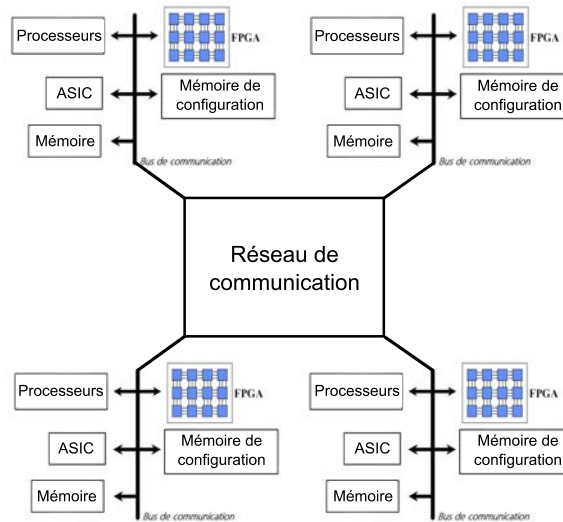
Processeurs
FPGA
ASIC
Mémoire de configuration
Mémoire
Bus de communication

Processeurs
FPGA
ASIC
Mémoire de configuration
Mémoire
Bus de communication

Réseau de communication

Processeurs
FPGA
ASIC
Mémoire de configuration
Mémoire
Bus de communication

Processeurs
FPGA
ASIC
Mémoire de configuration
Mémoire
Bus de communication